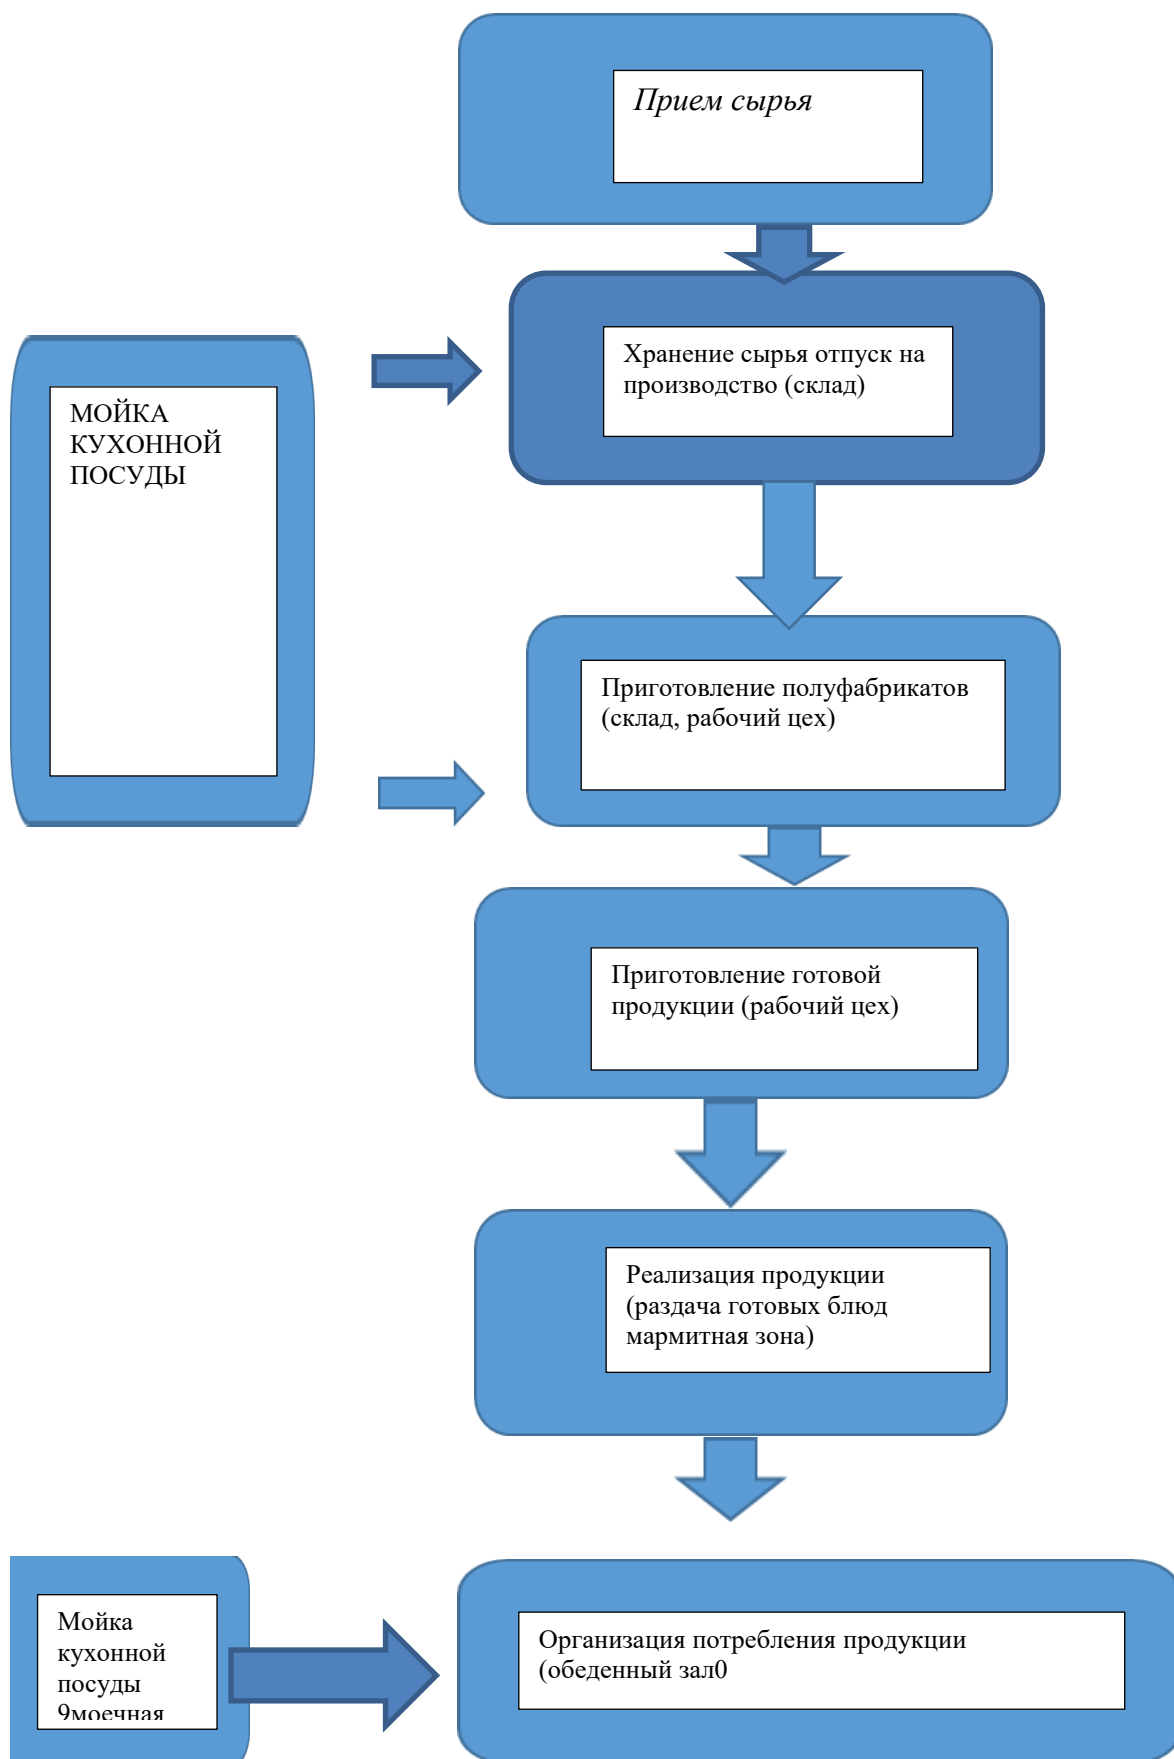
Прием сырья

Хранение сырья отпуск на производство (склад)

МОЙКА КУХОННОЙ ПОСУДЫ

Приготовление полуфабрикатов (склад, рабочий цех)

Приготовление готовой продукции (рабочий цех)

Реализация продукции (раздача готовых блюд мармитная зона)

Мойка кухонной посуды 9моечная

Организация потребления продукции (обеденный зал0